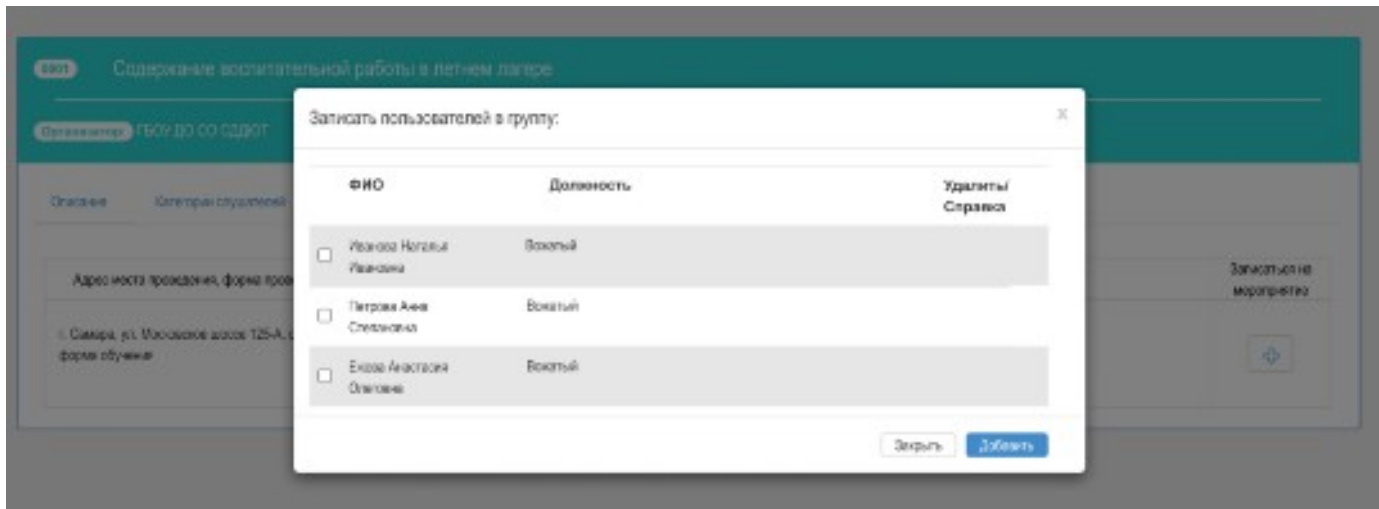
0001 Содержание воспитательной работы в летнем лагере

Организатор: ГБОУ ДО СО СДДЮТ

Описание Категории слушателей

Адрес места проведения, форма прове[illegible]

г. Самара, ул. Московское шоссе 125-А, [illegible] форма обучения

Записаться на мероприятие

Записать пользователей в группу:

×

| | ФИО | Должность | Удалить/ Справка |
|---|---|---|---|
| ☐ | Иванова Наталья Ивановна | Вожатый | |
| ☐ | Петрова Анна Степановна | Вожатый | |
| ☐ | Ежова Анастасия Олеговна | Вожатый | |

Закрыть Добавить